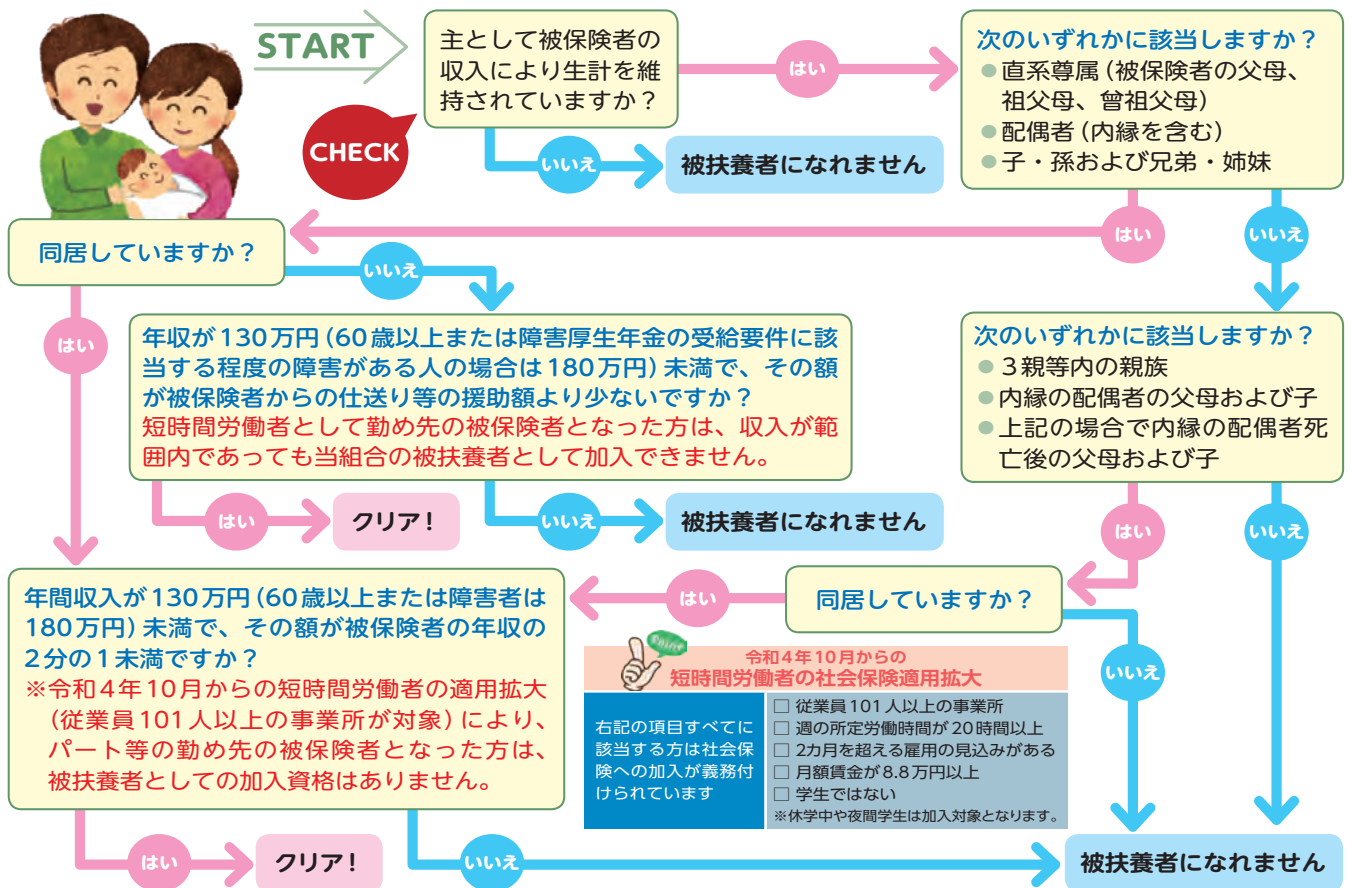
START

CHECK

主として被保険者の収入により生計を維持されていますか？

はい

いいえ

被扶養者になれません

次のいずれかに該当しますか？
● 直系尊属（被保険者の父母、祖父母、曽祖父母）
● 配偶者（内縁を含む）
● 子・孫および兄弟・姉妹

はい

いいえ

同居していますか？

いいえ

はい

年収が130万円（60歳以上または障害厚生年金の受給要件に該当する程度の障害がある人の場合は180万円）未満で、その額が被保険者からの仕送り等の援助額より少ないですか？
短時間労働者として勤め先の被保険者となった方は、収入が範囲内であっても当組合の被扶養者として加入できません。

はい

クリア！

いいえ

被扶養者になれません

次のいずれかに該当しますか？
● 3親等内の親族
● 内縁の配偶者の父母および子
● 上記の場合で内縁の配偶者死亡後の父母および子

はい

いいえ

年間収入が130万円（60歳以上または障害者は180万円）未満で、その額が被保険者の年収の2分の1未満ですか？
※令和4年10月からの短時間労働者の適用拡大（従業員101人以上の事業所が対象）により、パート等の勤め先の被保険者となった方は、被扶養者としての加入資格はありません。

はい

同居していますか？

いいえ

Point

令和4年10月からの
短時間労働者の社会保険適用拡大

右記の項目すべてに該当する方は社会保険への加入が義務付けられています

□ 従業員101人以上の事業所
□ 週の所定労働時間が20時間以上
□ 2カ月を超える雇用の見込みがある
□ 月額賃金が8.8万円以上
□ 学生ではない
※休学中や夜間学生は加入対象となります。

はい

クリア！

いいえ

被扶養者になれません